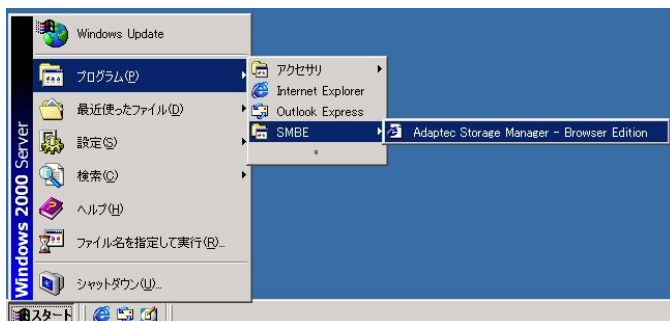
Windows 2000 Server

Windows Update

プログラム(P)

最近使ったファイル(D)

設定(S)

検索(C)

ヘルプ(H)

ファイル名を指定して実行(R)...

シャットダウン(U)...

アクセサリ

Internet Explorer

Outlook Express

SMBE

Adaptec Storage Manager - Browser Edition

スタート